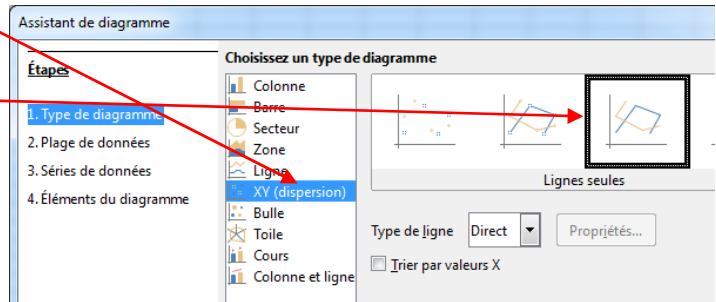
Assistant de diagramme

Étapes

1. Type de diagramme
2. Plage de données
3. Séries de données
4. Éléments du diagramme

Choisissez un type de diagramme

Colonne
Barre
Secteur
Zone
Ligne
XY (dispersion)
Bulle
Toile
Cours
Colonne et ligne

Lignes seules

Type de ligne Direct
Propriétés...
Trier par valeurs X